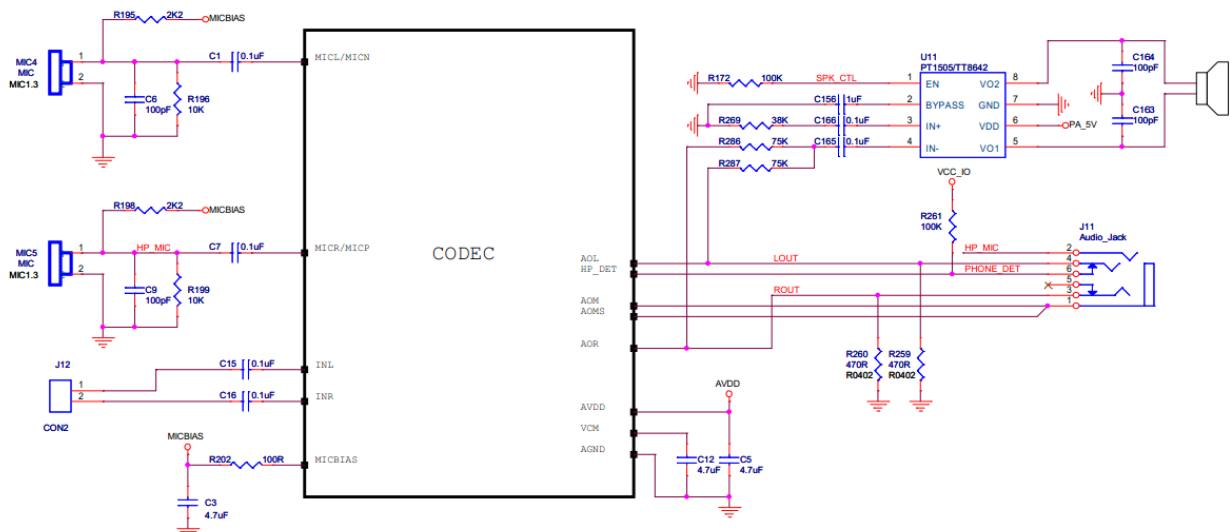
R195 2K2 MICBIAS

MIC4 MIC MIC1.3

1

2

C1 0.1uF

C6 100pF

R196 10K

MICL/MICN

R198 2K2 MICBIAS

MIC5 MIC MIC1.3

1

2

HP_MIC

C7 0.1uF

C9 100pF

R199 10K

MICR/MICP

J12

1

2

CON2

C15 0.1uF

C16 0.1uF

INL

INR

MICBIAS

R202 100R

C3 4.7uF

MICBIAS

CODEC

AOL

HP_DET

AOM

AOMS

AOR

AVDD

VCM

AGND

AVDD

C12 4.7uF

C5 4.7uF

U11 PT1505/TT8642

R172 100K SPK_CTL

1 EN

C156 1uF

2 BYPASS

R269 38K C166 0.1uF

3 IN+

R286 75K C165 0.1uF

4 IN-

R287 75K

8 VO2

7 GND

6 VDD

5 VO1

PA_5V

C164 100pF

C163 100pF

VCC_IO

R261 100K

J11 Audio_Jack

HP_MIC

LOUT

PHONE_DET

ROUT

2

4

6

5

3

1

R260 470R R0402

R259 470R R0402